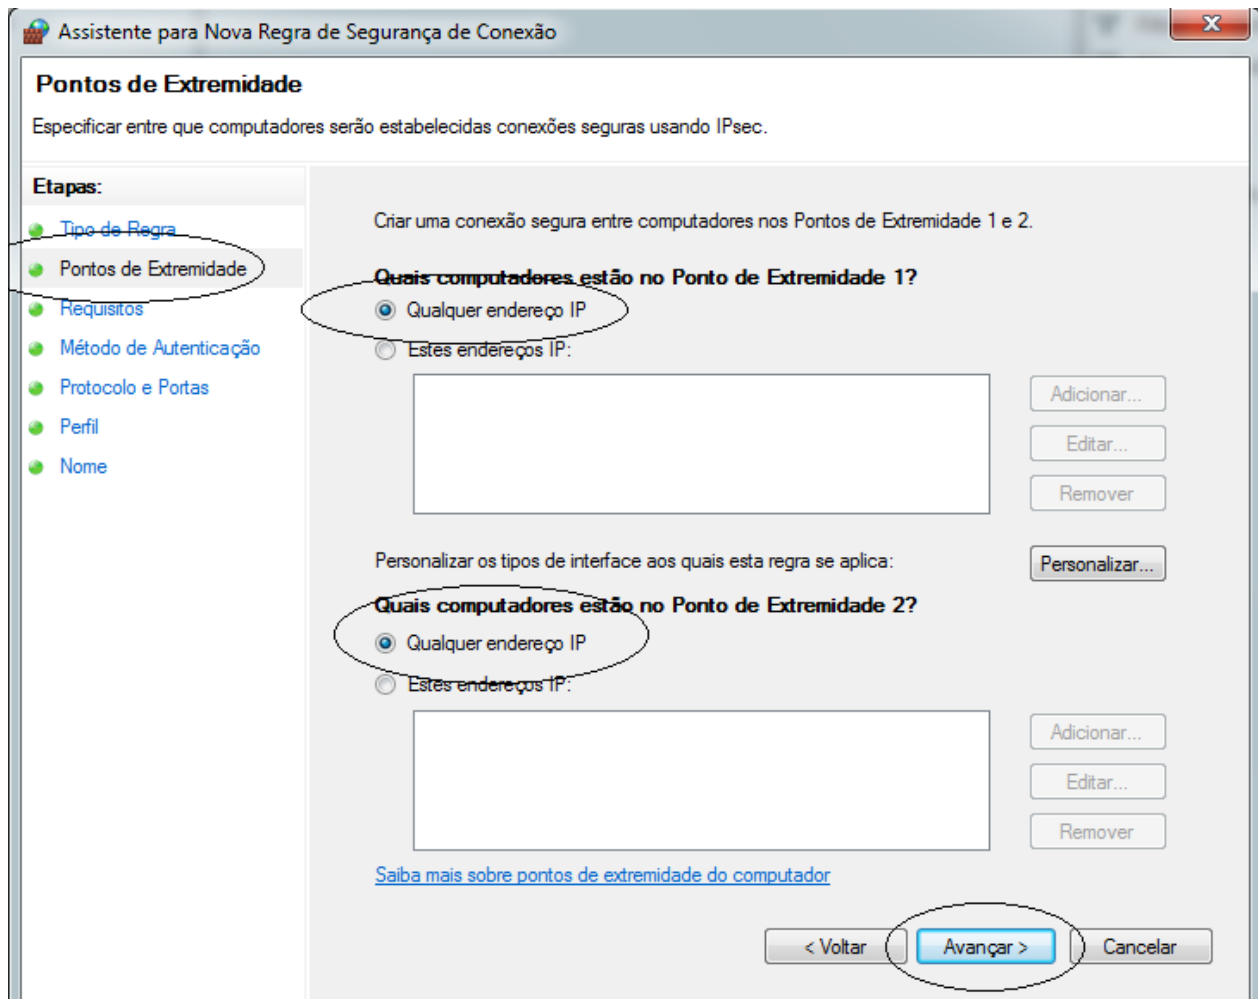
Assistente para Nova Regra de Segurança de Conexão

Pontos de Extremidade

Especificar entre que computadores serão estabelecidas conexões seguras usando IPsec.

Etapas:

Tipo de Regra
Pontos de Extremidade
Requisitos
Método de Autenticação
Protocolo e Portas
Perfil
Nome

Criar uma conexão segura entre computadores nos Pontos de Extremidade 1 e 2.

Quais computadores estão no Ponto de Extremidade 1?

Qualquer endereço IP
Estes endereços IP:

Adicionar...
Editar...
Remover

Personalizar os tipos de interface aos quais esta regra se aplica:

Personalizar...

Quais computadores estão no Ponto de Extremidade 2?

Qualquer endereço IP
Estes endereços IP:

Adicionar...
Editar...
Remover

Saiba mais sobre pontos de extremidade do computador

< Voltar
Avançar >
Cancelar